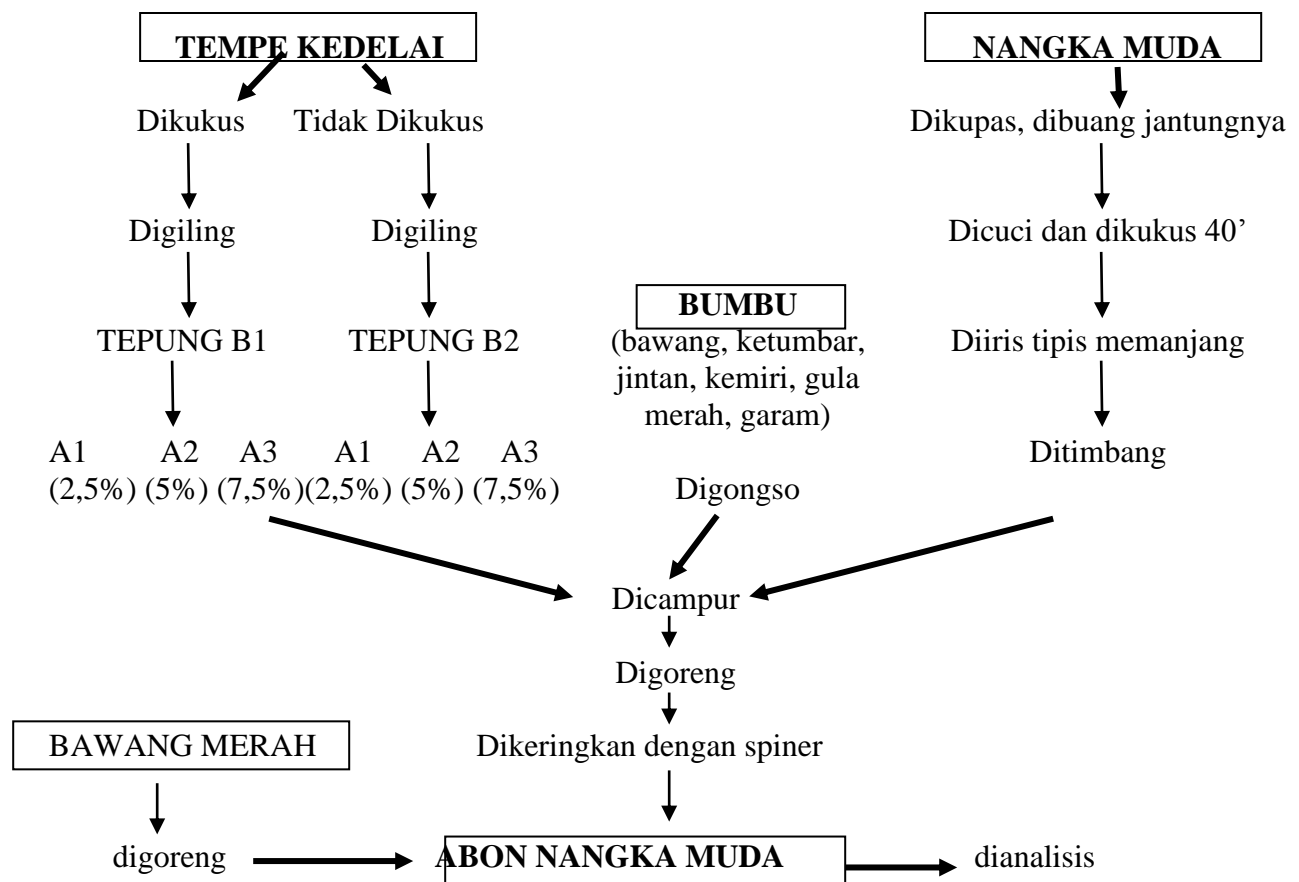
TEMPE KEDELAI

Dikukus Tidak Dikukus

Digiling Digiling

TEPUNG B1 TEPUNG B2

A1 (2,5%) A2 (5%) A3 (7,5%) A1 (2,5%) A2 (5%) A3 (7,5%)

NANGKA MUDA

Dikupas, dibuang jantungnya

Dicuci dan dikukus 40'

Diiris tipis memanjang

Ditimbang

BUMBU

(bawang, ketumbar, jintan, kemiri, gula merah, garam)

Digongso

Dicampur

Digoreng

Dikeringkan dengan spiner

BAWANG MERAH

digoreng

ABON NANGKA MUDA

dianalisis